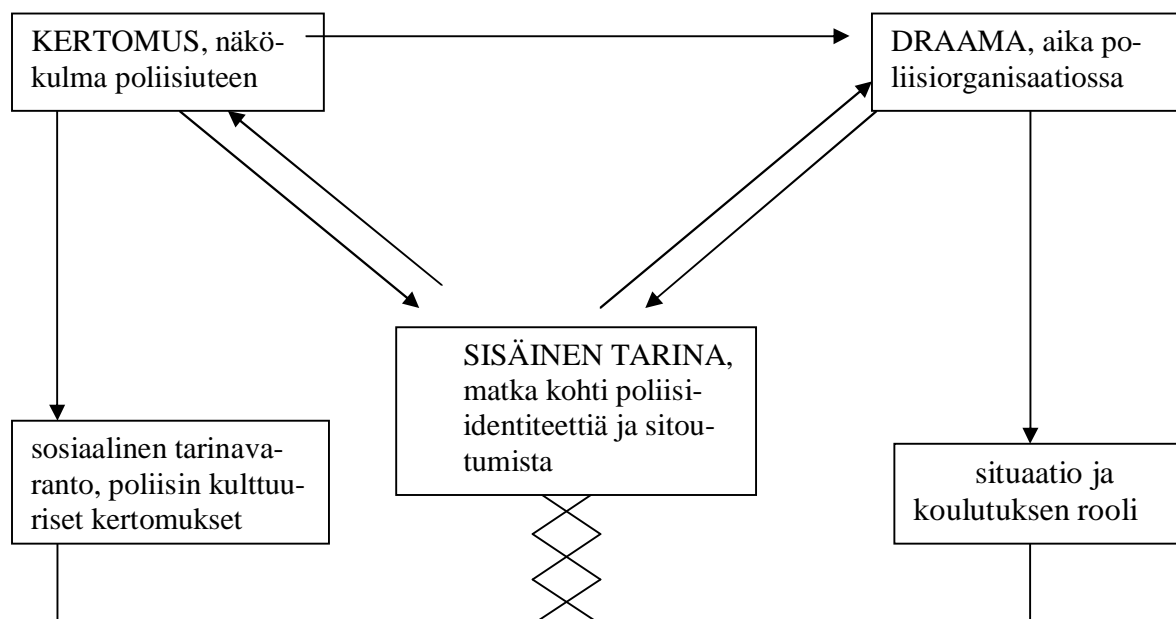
KERTOMUS, näkökulma poliisiuteen

DRAAMA, aika poliisiorganisaatiossa

SISÄINEN TARINA, matka kohti poliisiidentiteettiä ja sitoutumista

sosiaalinen tarinavaranto, poliisin kulttuuriset kertomukset

situaatio ja koulutuksen rooli